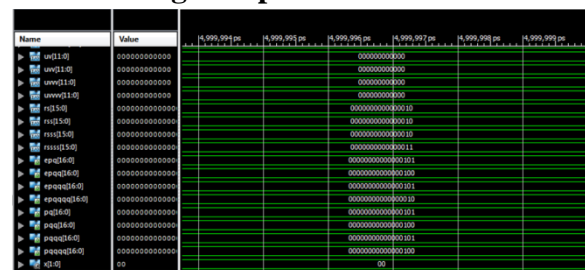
| Name | Value |
|---|---|
| uv[11:0] | 000000000000 |
| uvv[11:0] | 000000000000 |
| uvvv[11:0] | 000000000000 |
| uvvvv[11:0] | 000000000000 |
| rs[15:0] | 000000000000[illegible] |
| rss[15:0] | 000000000000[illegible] |
| rsss[15:0] | 000000000000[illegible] |
| rssss[15:0] | 000000000000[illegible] |
| epq[16:0] | 000000000000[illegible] |
| epqq[16:0] | 000000000000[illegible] |
| epqqq[16:0] | 000000000000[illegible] |
| epqqqq[16:0] | 000000000000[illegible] |
| pq[16:0] | 000000000000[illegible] |
| pqq[16:0] | 000000000000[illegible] |
| pqqq[16:0] | 000000000000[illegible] |
| pqqqq[16:0] | 000000000000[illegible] |
| x[1:0] | 00 |

4,999,994 ps
4,999,995 ps
4,999,996 ps
4,999,997 ps
4,999,998 ps
4,999,999 ps

000000000000
000000000000
000000000000
000000000000
0000000000000010
0000000000000010
0000000000000010
0000000000000011
00000000000000101
00000000000000100
00000000000000101
00000000000000010
00000000000000101
00000000000000100
00000000000000101
00000000000000100
00